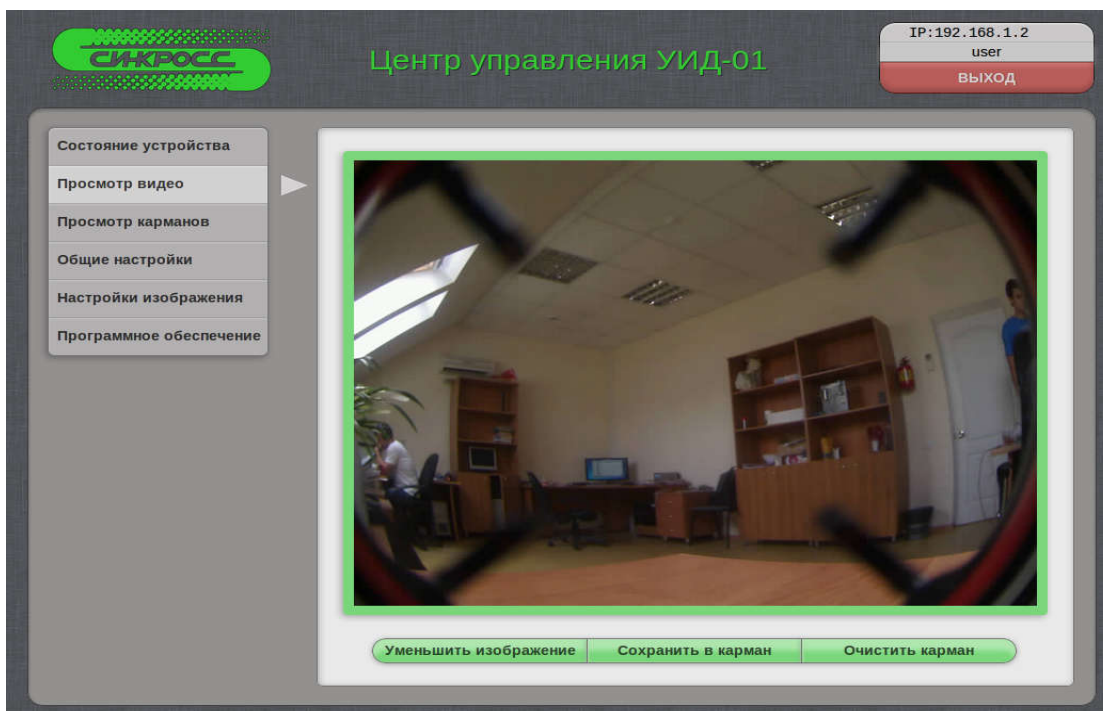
СИ-КРОСС

Центр управления УИД-01

IP:192.168.1.2
user
выход

Состояние устройства
Просмотр видео
Просмотр карманов
Общие настройки
Настройки изображения
Программное обеспечение

Уменьшить изображение
Сохранить в карман
Очистить карман